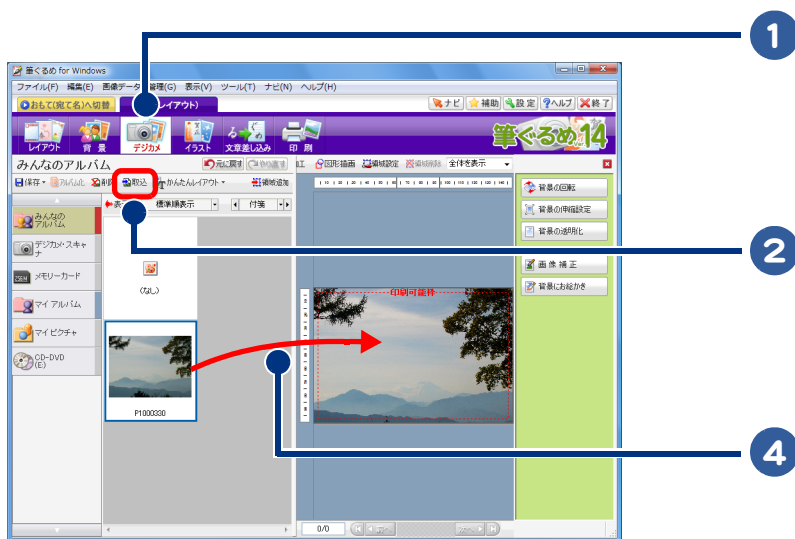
1

筆ぐるめ for Windows

ファイル(F) 編集(E) 画像データ 管理(G) 表示(V) ツール(T) ナビ(N) ヘルプ(H)

おもて(宛て名)へ切替 レイアウト)

ナビ 補助 設定 ヘルプ 終了

レイアウト 背景 デジカメ イラスト 文章差し込み 印刷

筆ぐるめ14

みんなのアルバム

元に戻す やり直す 図形描画 領域設定 領域削除 全体を表示

保存 アルバム 削除 取込 かんたんレイアウト 領域追加

表 標準順表示 付箋

みんなのアルバム
デジカメ・スキャナ
メモリーカード
マイアルバム
マイピクチャ
CD-DVD (E)

(なし)

P1000330

印刷可能枠

背景の回転
背景の伸縮設定
背景の透明化
画像補正
背景にお絵かき

0/0

2

4